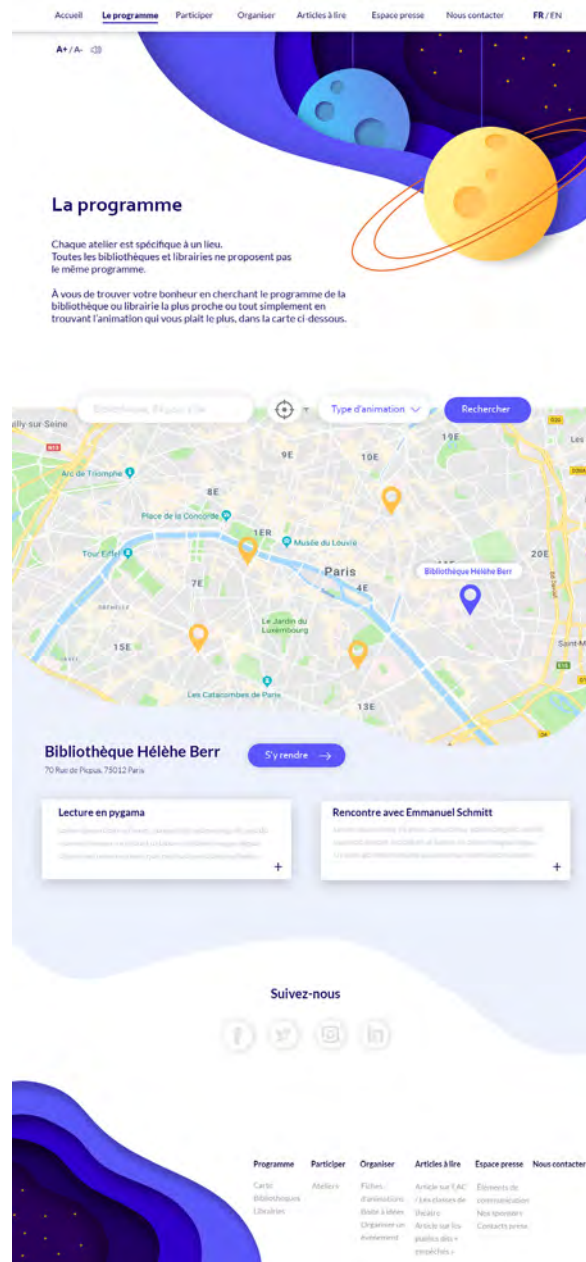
Accueil Le programme Participer Organiser Articles à lire Espace presse Nous contacter FR / EN

A+ / A-

La programme

Chaque atelier est spécifique à un lieu.
Toutes les bibliothèques et librairies ne proposent pas le même programme.

À vous de trouver votre bonheur en cherchant le programme de la bibliothèque ou librairie la plus proche ou tout simplement en trouvant l'animation qui vous plait le plus, dans la carte ci-dessous.

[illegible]

Type d'animation

Rechercher

Arc de Triomphe
Place de la Concorde
Tour Eiffel
Musée du Louvre
Paris
Le Jardin du Luxembourg
Les Catacombes de Paris
Bibliothèque Hélèhe Berr
9E 10E 19E 8E 1ER 7E 4E 20E 15E 13E

Bibliothèque Hélèhe Berr
70 Rue de Picpus, 75012 Paris

S'y rendre →

Lecture en pygama
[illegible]
+

Rencontre avec Emmanuel Schmitt
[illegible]
+

Suivez-nous

Programme
Carte
Bibliothèques
Librairies

Participer
Ateliers

Organiser
Fiches d'animations
Boite à idées
Organiser un évènement

Articles à lire
Article sur l'AC / Les classes de l'Académie
Article sur les publics dits « empêchés »

Espace presse
Éléments de communication
Nos sponsors
Contacts presse

Nous contacter